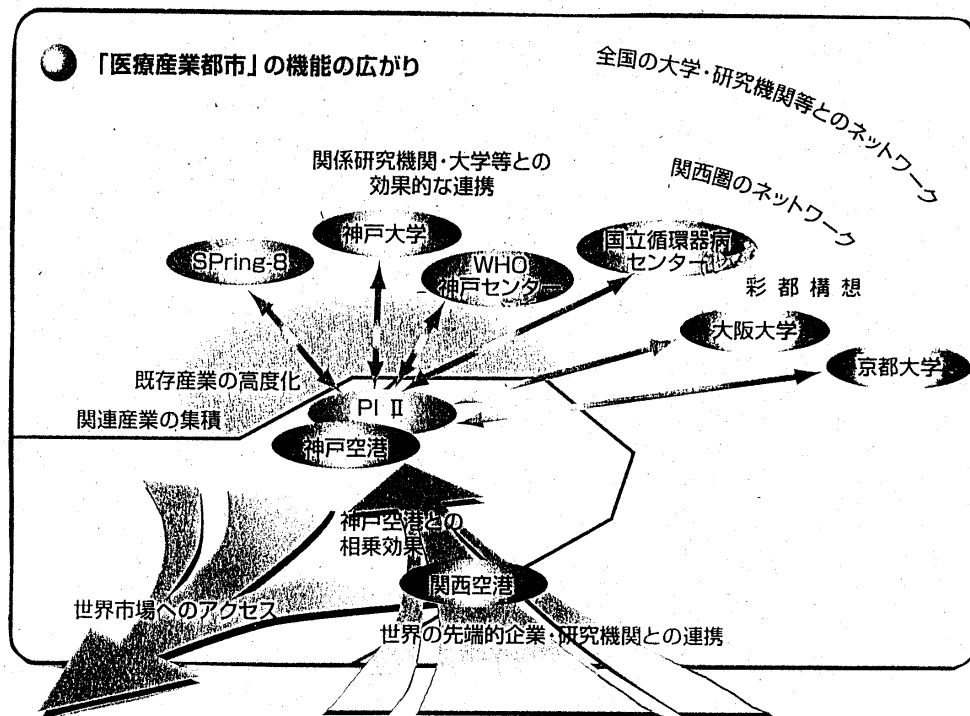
「医療産業都市」の機能の広がり

全国の大学・研究機関等とのネットワーク

関西圏のネットワーク

関係研究機関・大学等との効果的な連携

神戸大学

SPring-8

WHO神戸センター

国立循環器病センター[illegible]

彩都構想

大阪大学

京都大学

既存産業の高度化

関連産業の集積

PI II

神戸空港

神戸空港との相乗効果

関西空港

世界市場へのアクセス

世界の先端的企業・研究機関との連携